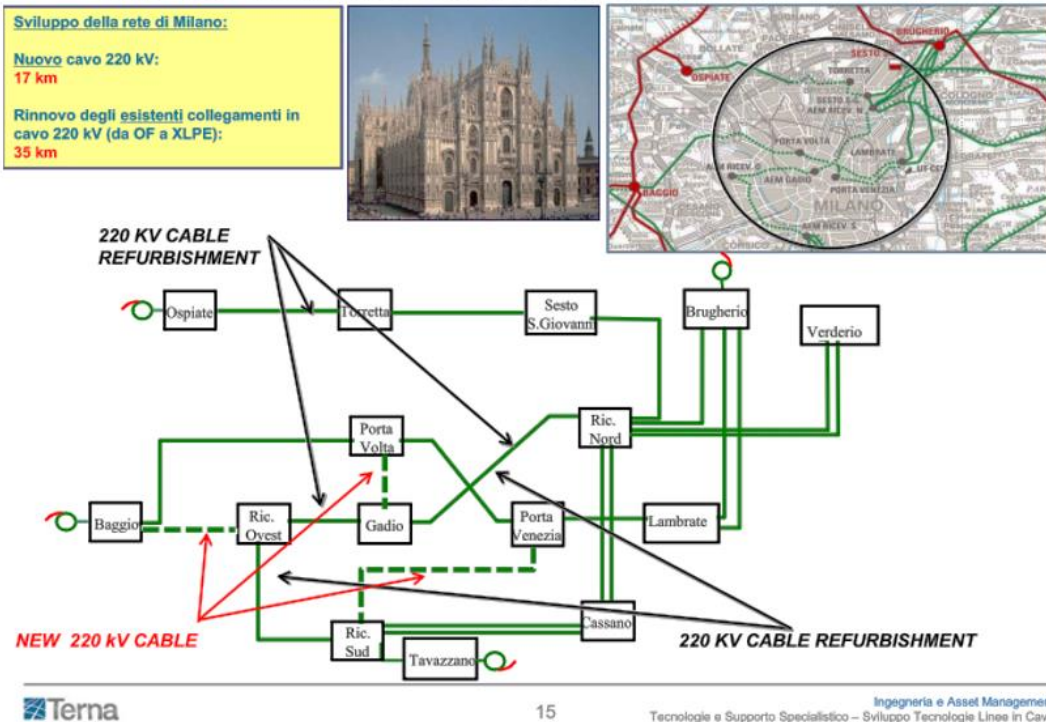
Sviluppo della rete di Milano:

Nuovo cavo 220 kV:
17 km

Rinnovo degli esistenti collegamenti in cavo 220 kV (da OF a XLPE):
35 km

BRUGHERIO
SESTO
OSPIATE
TORRETTA
SESTO S.G.
AEM RICEV. N
PORTA VOLTA
LAMBRATE
AEM RICEV. O
AEM GADIO
PORTA VENEZIA
UF CE
BAGGIO
MILANO
AEM RICEV. S

220 KV CABLE REFURBISHMENT

Ospiate
Torretta
Sesto S.Giovanni
Brugherio
Verderio
Porta Volta
Ric. Nord
Baggio
Ric. Ovest
Gadio
Porta Venezia
Lambrate
Ric. Sud
Cassano
Tavazzano

NEW 220 kV CABLE

220 KV CABLE REFURBISHMENT

Terna

15

Ingegneria e Asset Managem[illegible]
Tecnologie e Supporto Specialistico – Sviluppo Tecnologie Linee in Cav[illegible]